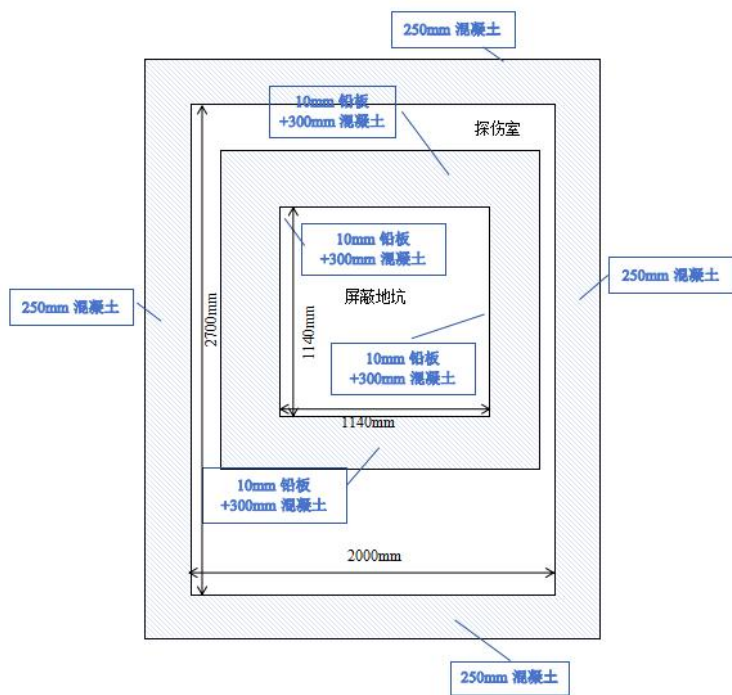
250mm 混凝土

10mm 铅板
+300mm 混凝土

探伤室

10mm 铅板
+300mm 混凝土

250mm 混凝土

250mm 混凝土

2700mm

屏蔽地坑

1140mm

10mm 铅板
+300mm 混凝土

1140mm

10mm 铅板
+300mm 混凝土

2000mm

250mm 混凝土